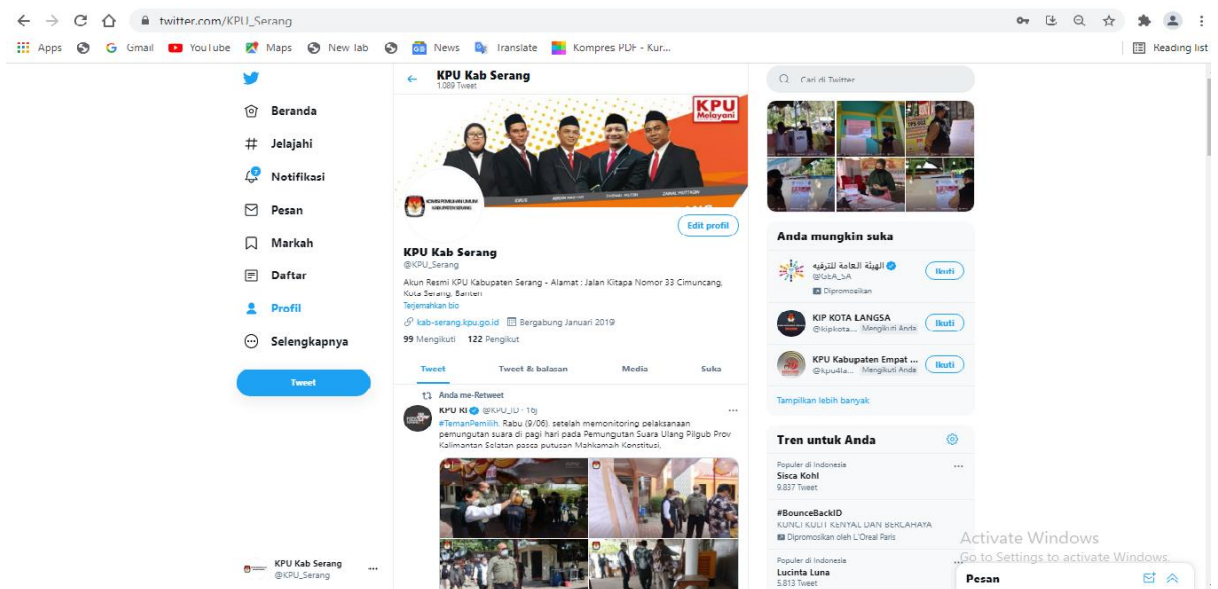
twitter.com/KPU_Serang

Apps Gmail YouTube Maps New Tab News Translate Kompres PDF - Kur... Reading list

Beranda
Jelajahi
Notifikasi
Pesan
Markah
Daftar
Profil
Selengkapnya
Tweet

KPU Kab Serang
@KPU_Serang

KPU Kab Serang
1.089 Tweet

KPU Melayani

Edit profil

KPU Kab Serang
@KPU_Serang

Akun Resmi KPU Kabupaten Serang - Alamat : Jalan Kitapa Nomor 33 Cimuncang, Kota Serang, Banten
Terjemahkan bio
kab-serang.kpu.go.id Bergabung Januari 2019
99 Mengikuti 122 Pengikut

Tweet Tweet & balasan Media Suka

Anda me-Retweet
KPU RI @KPU_ID · 16j
#TemanPemilih, Rabu (9/06), setelah memonitoring pelaksanaan pemungutan suara di pagi hari pada Pemungutan Suara Ulang Pilgub Prov Kalimantan Selatan pasca putusan Mahkamah Konstitusi.

Cari di Twitter

Anda mungkin suka
الهيئة العامة للترفيه @GEA_SA Dipromosikan Ikuti
KIP KOTA LANGSA @kipkota... Mengikuti Anda Ikuti
KPU Kabupaten Empat ... @kpu4la... Mengikuti Anda Ikuti
Tampilkan lebih banyak

Tren untuk Anda
Populer di Indonesia
Sisca Kohl
9.837 Tweet
#BounceBackID
KUNCI KULIT KENYAL DAN BERCAHAYA
Dipromosikan oleh L'Oreal Paris
Populer di Indonesia
Lucinta Luna
5.813 Tweet

Activate Windows
Go to Settings to activate Windows.
Pesan